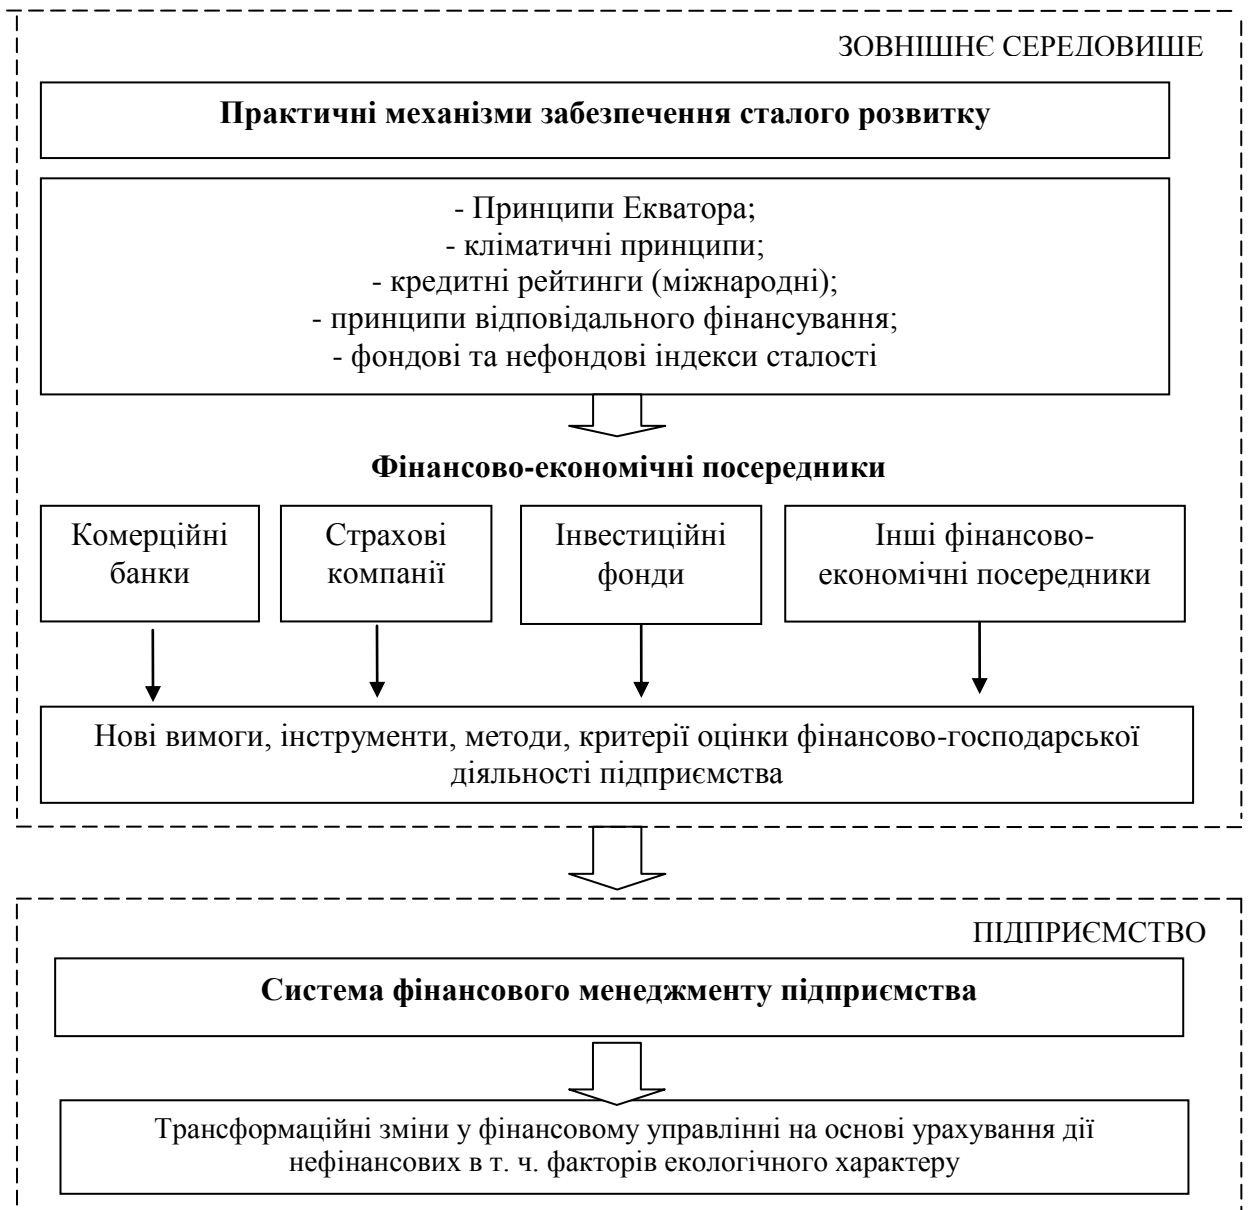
ЗОВНІШНЄ СЕРЕДОВИЩЕ

Практичні механізми забезпечення сталого розвитку

- Принципи Екватора;
- кліматичні принципи;
- кредитні рейтинги (міжнародні);
- принципи відповідального фінансування;
- фондові та нефондові індекси сталості

Фінансово-економічні посередники

Комерційні банки

Страхові компанії

Інвестиційні фонди

Інші фінансово-економічні посередники

Нові вимоги, інструменти, методи, критерії оцінки фінансово-господарської діяльності підприємства

ПІДПРИЄМСТВО

Система фінансового менеджменту підприємства

Трансформаційні зміни у фінансовому управлінні на основі урахування дії нефінансових в т. ч. факторів екологічного характеру